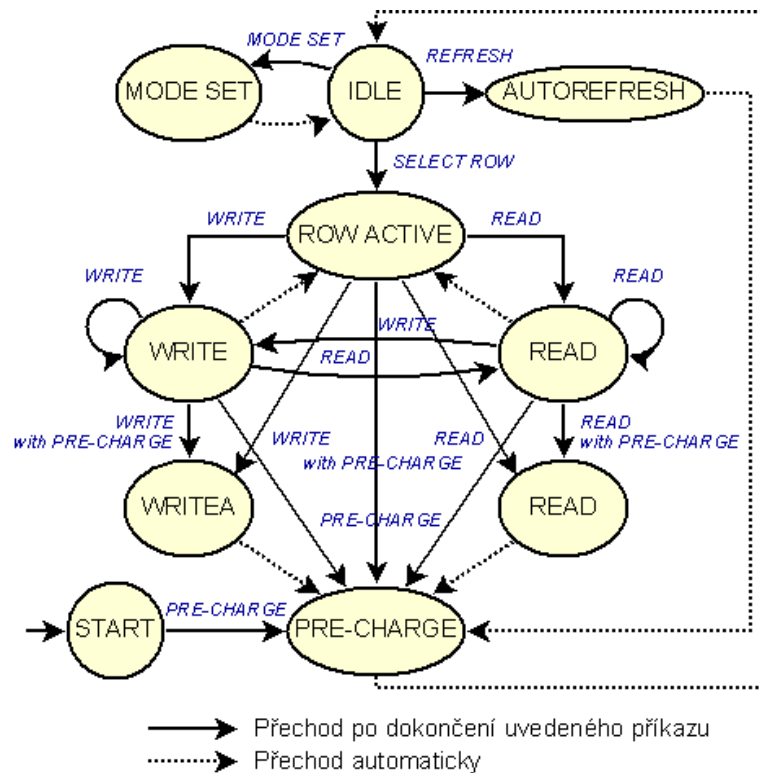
MODE SET

MODE SET

IDLE

REFRESH

AUTOREFRESH

SELECT ROW

WRITE

ROW ACTIVE

READ

WRITE

READ

WRITE

WRITE

READ

READ

WRITE with PRE-CHARGE

WRITE with PRE-CHARGE

READ

READ with PRE-CHARGE

WRITEA

READ

PRE-CHARGE

START

PRE-CHARGE

PRE-CHARGE

Přechod po dokončení uvedeného příkazu

Přechod automaticky